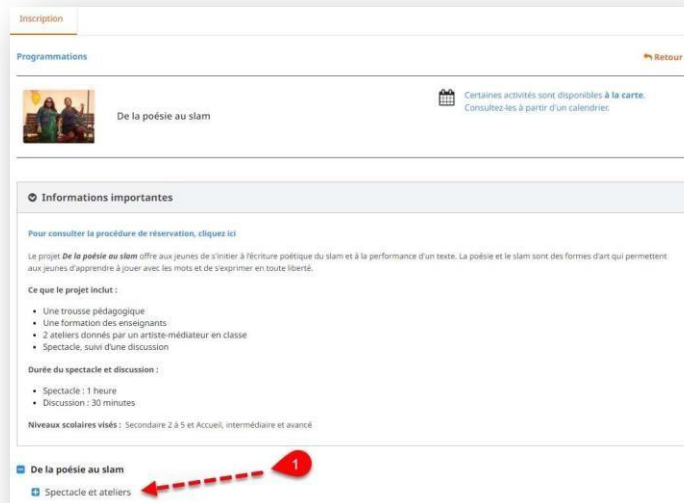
Inscription

Programmations

Retour

De la poésie au slam

Certaines activités sont disponibles **à la carte**. Consultez-les à partir d'un calendrier.

Informations importantes

Pour consulter la procédure de réservation, cliquez ici

Le projet ***De la poésie au slam*** offre aux jeunes de s'initier à l'écriture poétique du slam et à la performance d'un texte. La poésie et le slam sont des formes d'art qui permettent aux jeunes d'apprendre à jouer avec les mots et de s'exprimer en toute liberté.

**Ce que le projet inclut :**

- Une trousse pédagogique
- Une formation des enseignants
- 2 ateliers donnés par un artiste-médiateur en classe
- Spectacle, suivi d'une discussion

**Durée du spectacle et discussion :**

- Spectacle : 1 heure
- Discussion : 30 minutes

**Niveaux scolaires visés :** Secondaire 2 à 5 et Accueil, intermédiaire et avancé

De la poésie au slam

1

Spectacle et ateliers